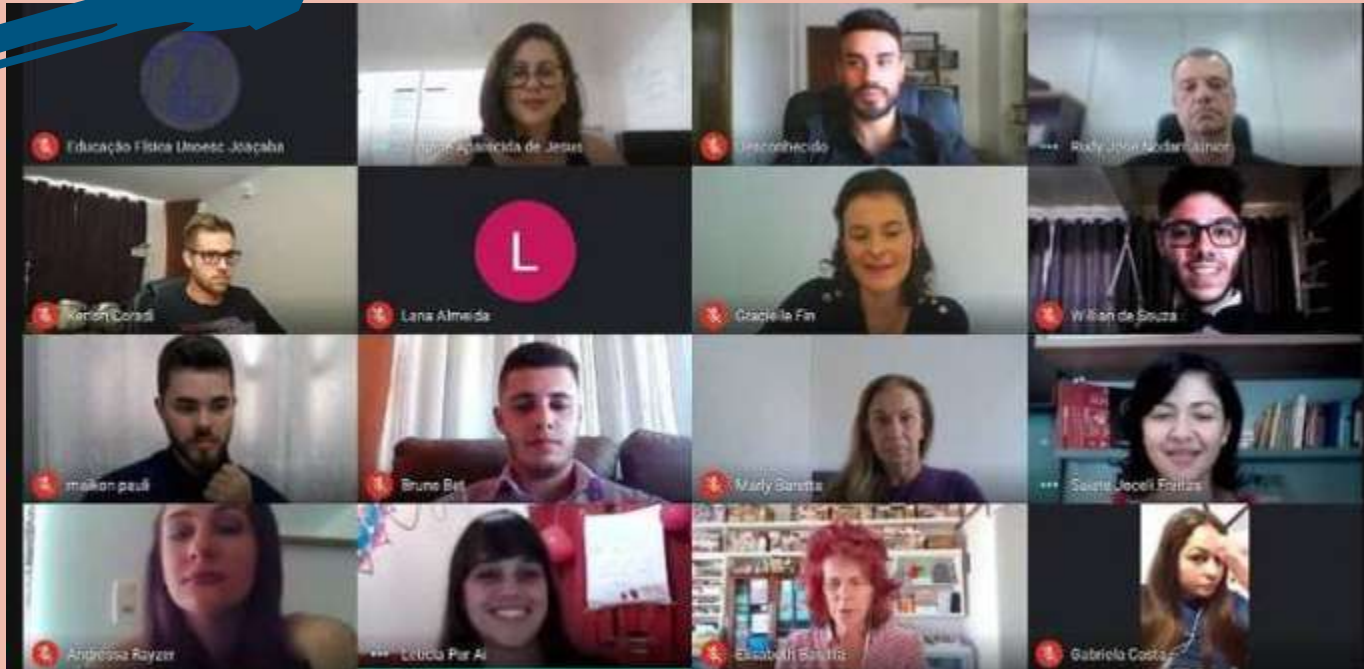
Educação Física Unoesc Joaçaba

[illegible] Aparecida de Jesus

Desconhecido

Rudy José Nodari Júnior

Kenon Coradi

L

Lana Almeida

Graciele Fin

Willian de Souza

maikon pauli

Bruno Bet

Marly Baretta

Salete Joceli Freitas

Andressa Rayzer

Letícia Pur Al

Elisabeth Baretta

Gabriela Costa